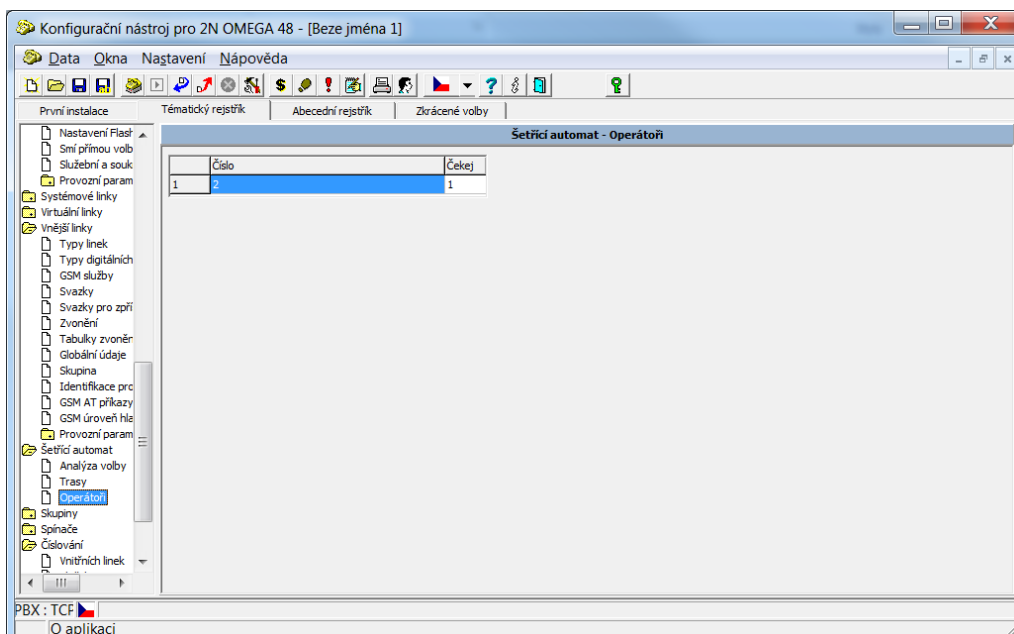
Konfigurační nástroj pro 2N OMEGA 48 - [Beze jména 1]

Data Okna Nastavení Nápověda

$ ? !

První instalace | Tématický rejstřík | Abecední rejstřík | Zkrácené volby

Nastavení Flash
Smí přímou volb
Služební a souk
Provozní param
Systémové linky
Virtuální linky
Vnější linky
Typy linek
Typy digitálních
GSM služby
Svazky
Svazky pro zpří
Zvonění
Tabulky zvoněn
Globální údaje
Skupina
Identifikace pro
GSM AT příkazy
GSM úroveň hla
Provozní param
Šetřící automat
Analýza volby
Trasy
Operátoři
Skupiny
Spínače
Číslování
Vnitřních linek

Šetřící automat - Operátoři

| | Číslo | Čekej |
|---|---|---|
| 1 | 2 | 1 |

PBX : TCF

O aplikaci